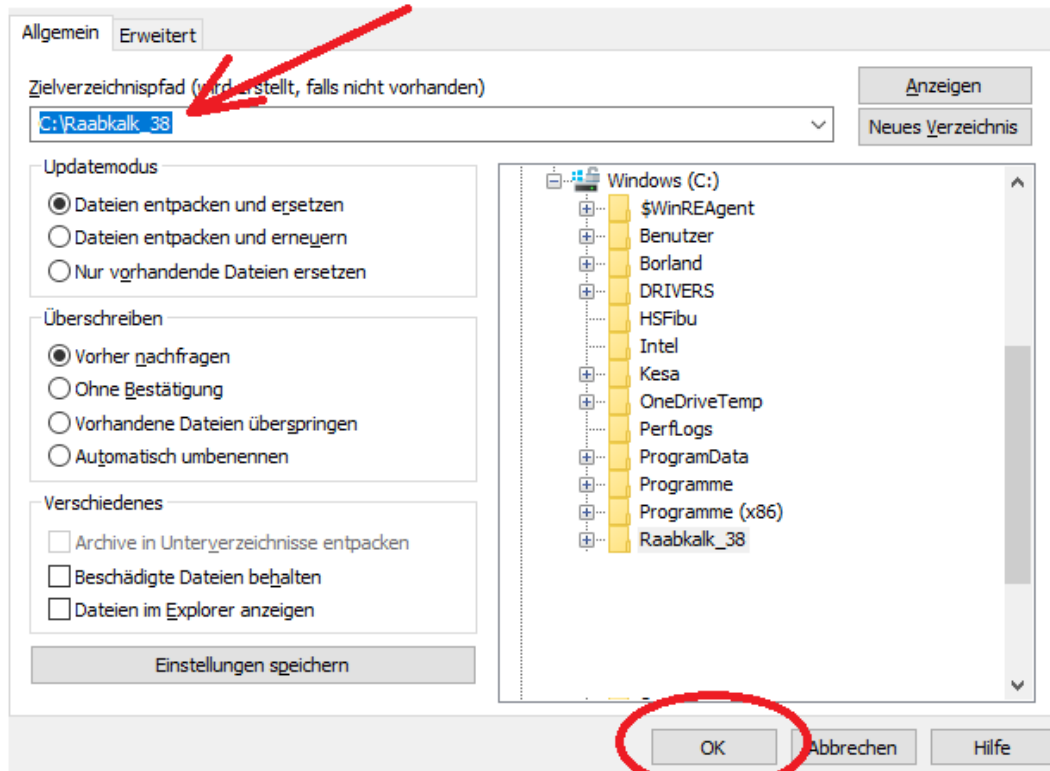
Allgemein
Erweitert

Zielverzeichnispfad ([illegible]erstellt, falls nicht vorhanden)
C:\Raabkalk_38

Anzeigen
Neues Verzeichnis

Updatemodus
Dateien entpacken und ersetzen
Dateien entpacken und erneuern
Nur vorhandende Dateien ersetzen

Überschreiben
Vorher nachfragen
Ohne Bestätigung
Vorhandene Dateien überspringen
Automatisch umbenennen

Verschiedenes
Archive in Unterverzeichnisse entpacken
Beschädigte Dateien behalten
Dateien im Explorer anzeigen

Einstellungen speichern

Windows (C:)
$WinREAgent
Benutzer
Borland
DRIVERS
HSFibu
Intel
Kesa
OneDriveTemp
PerfLogs
ProgramData
Programme
Programme (x86)
Raabkalk_38

OK
Abbrechen
Hilfe